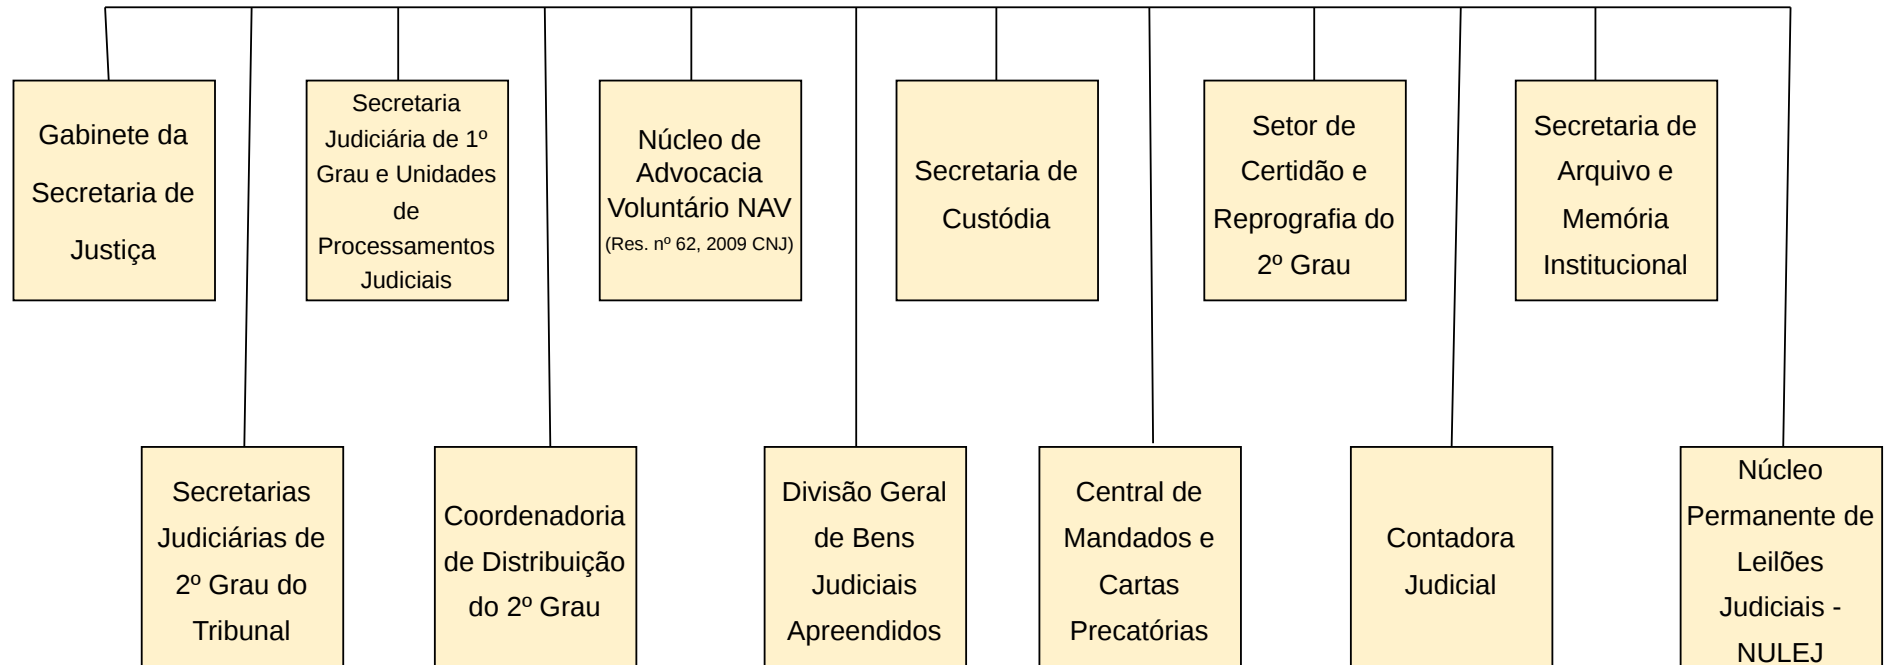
Gabinete da Secretaria de Justiça

Secretaria Judiciária de 1º Grau e Unidades de Processamentos Judiciais

Núcleo de Advocacia Voluntário NAV
(Res. nº 62, 2009 CNJ)

Secretaria de Custódia

Setor de Certidão e Reprografia do 2º Grau

Secretaria de Arquivo e Memória Institucional

Secretarias Judiciárias de 2º Grau do Tribunal

Coordenadoria de Distribuição do 2º Grau

Divisão Geral de Bens Judiciais Apreendidos

Central de Mandados e Cartas Precatórias

Contadora Judicial

Núcleo Permanente de Leilões Judiciais - NULEJ